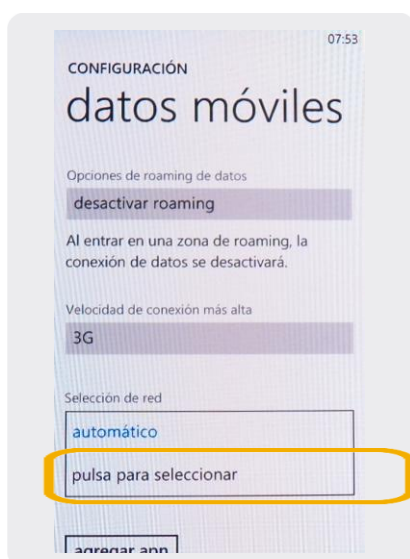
07:53

CONFIGURACIÓN

datos móviles

Opciones de roaming de datos

desactivar roaming

Al entrar en una zona de roaming, la conexión de datos se desactivará.

Velocidad de conexión más alta

3G

Selección de red

automático

pulsa para seleccionar

agregar apn